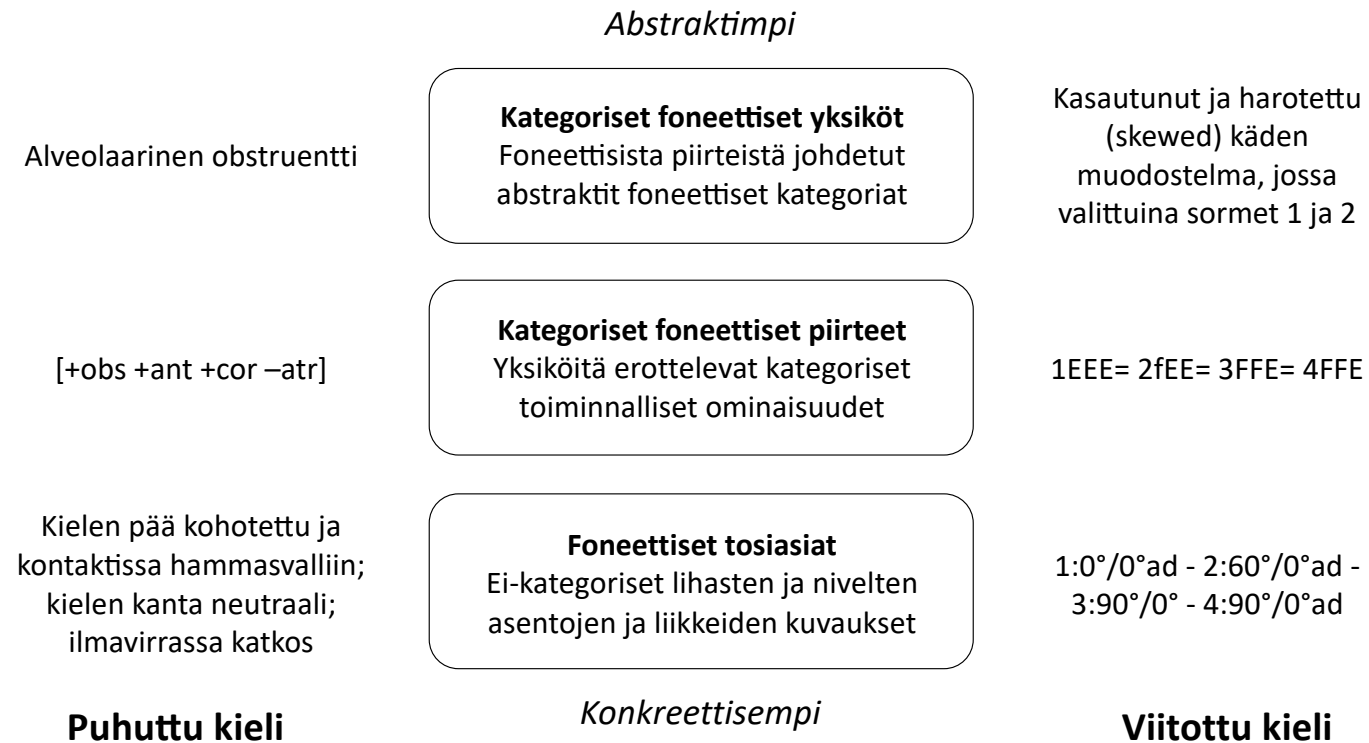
Abstraktimpi

Alveolaarinen obstruentti

**Kategoriset foneettiset yksiköt**
Foneettisista piirteistä johdetut abstraktit foneettiset kategoriat

Kasautunut ja harotettu (skewed) käden muodostelma, jossa valittuina sormet 1 ja 2

[+obs +ant +cor –atr]

**Kategoriset foneettiset piirteet**
Yksiköitä erottelevat kategoriset toiminnalliset ominaisuudet

1EEE= 2fEE= 3FFE= 4FFE

Kielen pää kohotettu ja kontaktissa hammasvalliin; kielen kanta neutraali; ilmavirrassa katkos

**Foneettiset tosiasiat**
Ei-kategoriset lihasten ja nivelten asentojen ja liikkeiden kuvaukset

1:0°/0°ad - 2:60°/0°ad - 3:90°/0° - 4:90°/0°ad

**Puhuttu kieli**

Konkreettisempi

**Viitottu kieli**